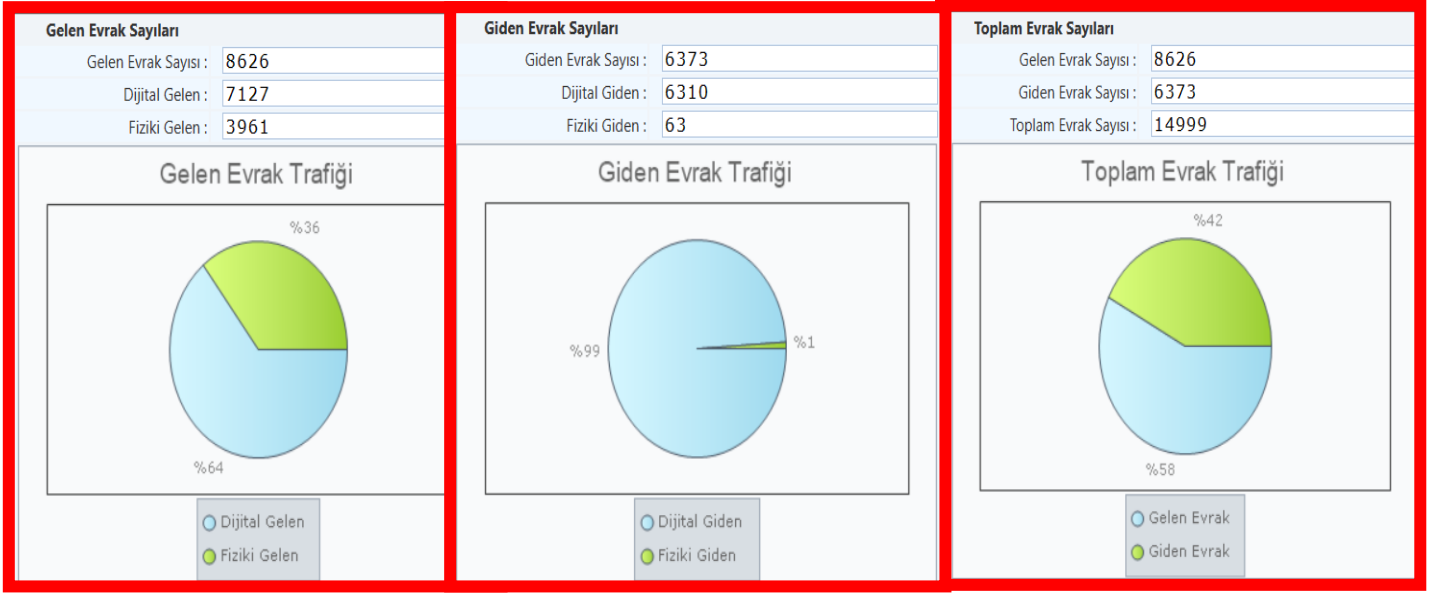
Gelen Evrak Sayıları

Gelen Evrak Sayısı : 8626

Dijital Gelen : 7127

Fiziki Gelen : 3961

Gelen Evrak Trafiği

%36

%64

Dijital Gelen

Fiziki Gelen

Giden Evrak Sayıları

Giden Evrak Sayısı : 6373

Dijital Giden : 6310

Fiziki Giden : 63

Giden Evrak Trafiği

%99

%1

Dijital Giden

Fiziki Giden

Toplam Evrak Sayıları

Gelen Evrak Sayısı : 8626

Giden Evrak Sayısı : 6373

Toplam Evrak Sayısı : 14999

Toplam Evrak Trafiği

%42

%58

Gelen Evrak

Giden Evrak